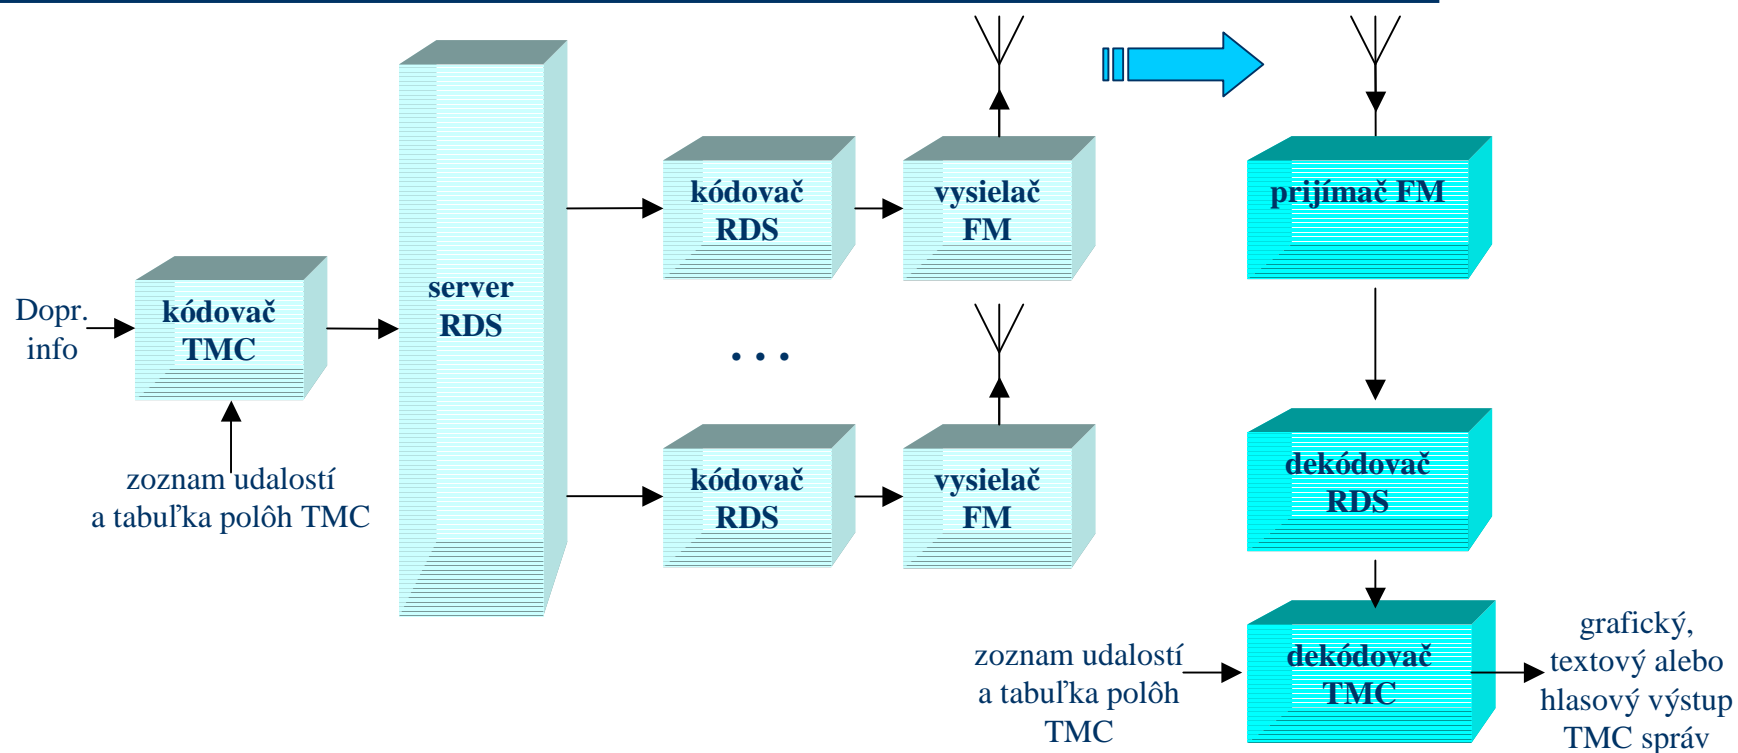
Dopr. info

kódovač TMC

zoznam udalostí a tabuľka polôh TMC

server RDS

kódovač RDS

vysielač FM

. . .

kódovač RDS

vysielač FM

prijímač FM

dekódovač RDS

zoznam udalostí a tabuľka polôh TMC

dekódovač TMC

grafický, textový alebo hlasový výstup TMC správ